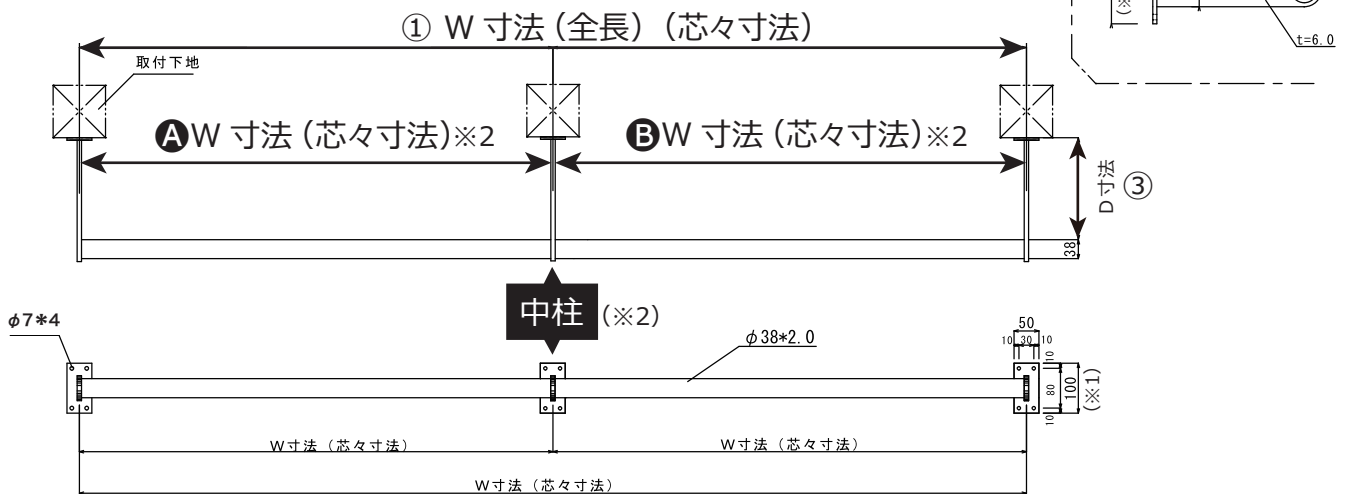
① W 寸法 (全長) (芯々寸法)

取付下地

t=6.0

ⒶW 寸法 (芯々寸法)※2

ⒷW 寸法 (芯々寸法)※2

D寸法 ③

38

中柱 (※2)

φ7*4

φ38*2.0

50

10 30 10

10

80

10

100 (※1)

W寸法 (芯々寸法)

W寸法 (芯々寸法)

W寸法 (芯々寸法)